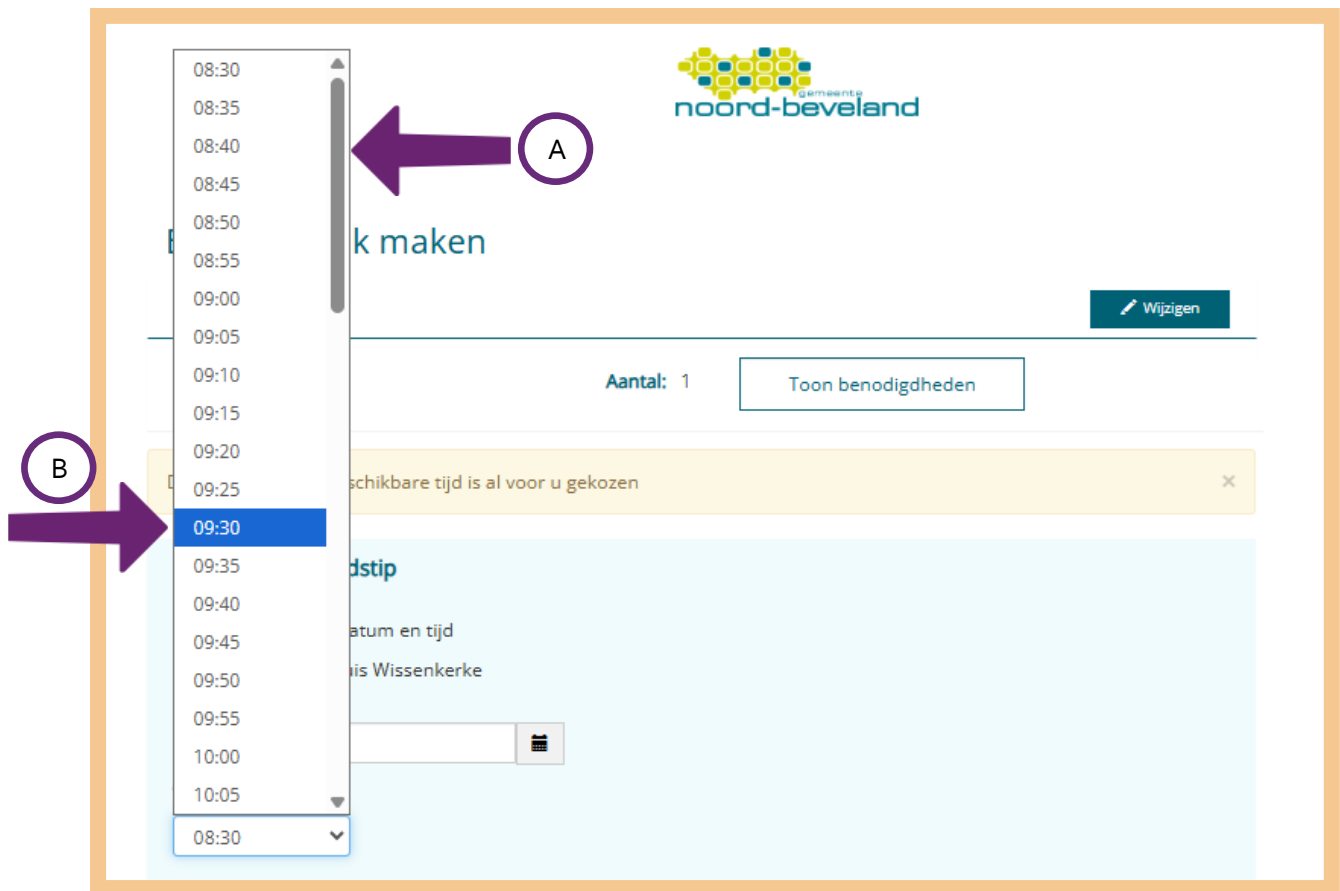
08:30
08:35
08:40
08:45
08:50
08:55
09:00
09:05
09:10
09:15
09:20
09:25
09:30
09:35
09:40
09:45
09:50
09:55
10:00
10:05

08:30

A

B

gemeente
noord-beveland

E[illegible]k maken

Wijzigen

Aantal: 1

Toon benodigdheden

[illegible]schikbare tijd is al voor u gekozen

×

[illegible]dstip

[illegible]atum en tijd

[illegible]is Wissenkerke